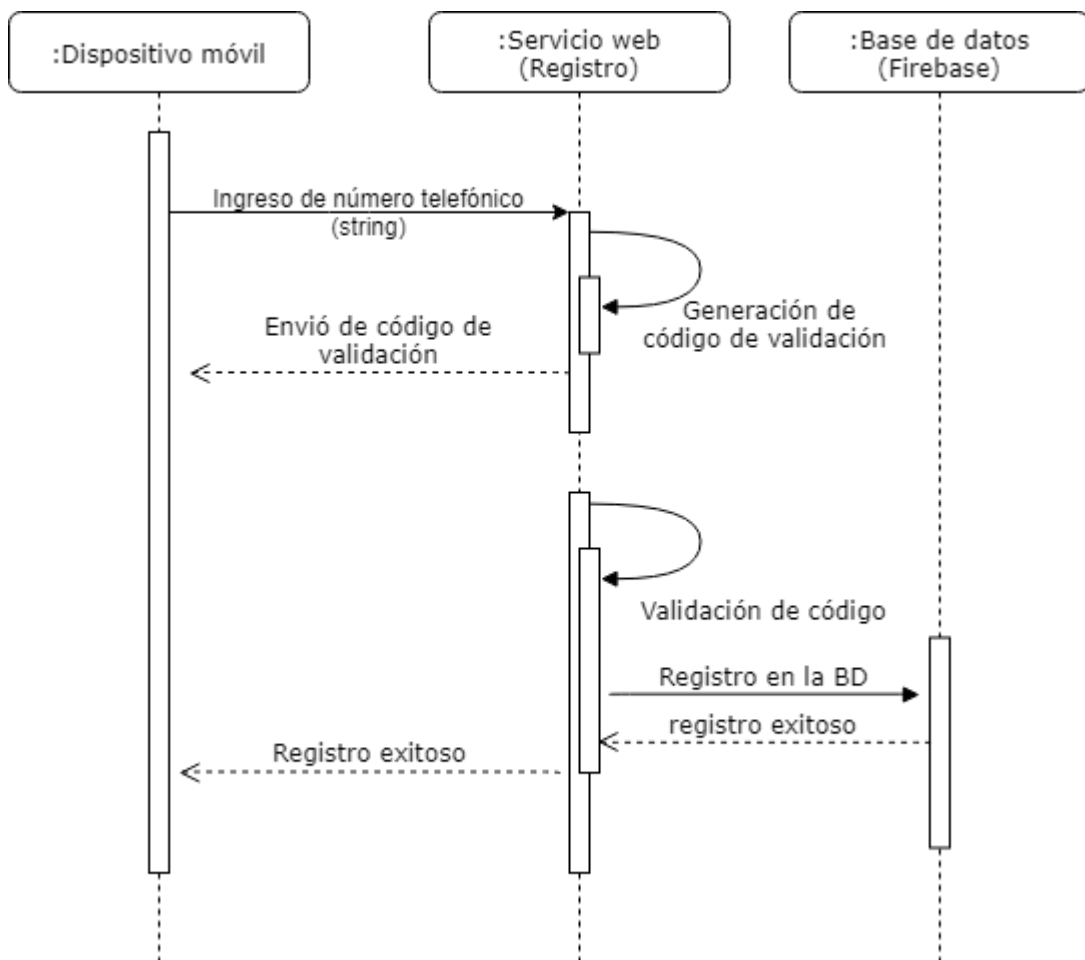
:Dispositivo móvil

:Servicio web
(Registro)

:Base de datos
(Firebase)

Ingreso de número telefónico
(string)

Generación de
código de validación

Envió de código de
validación

Validación de código

Registro en la BD

registro exitoso

Registro exitoso